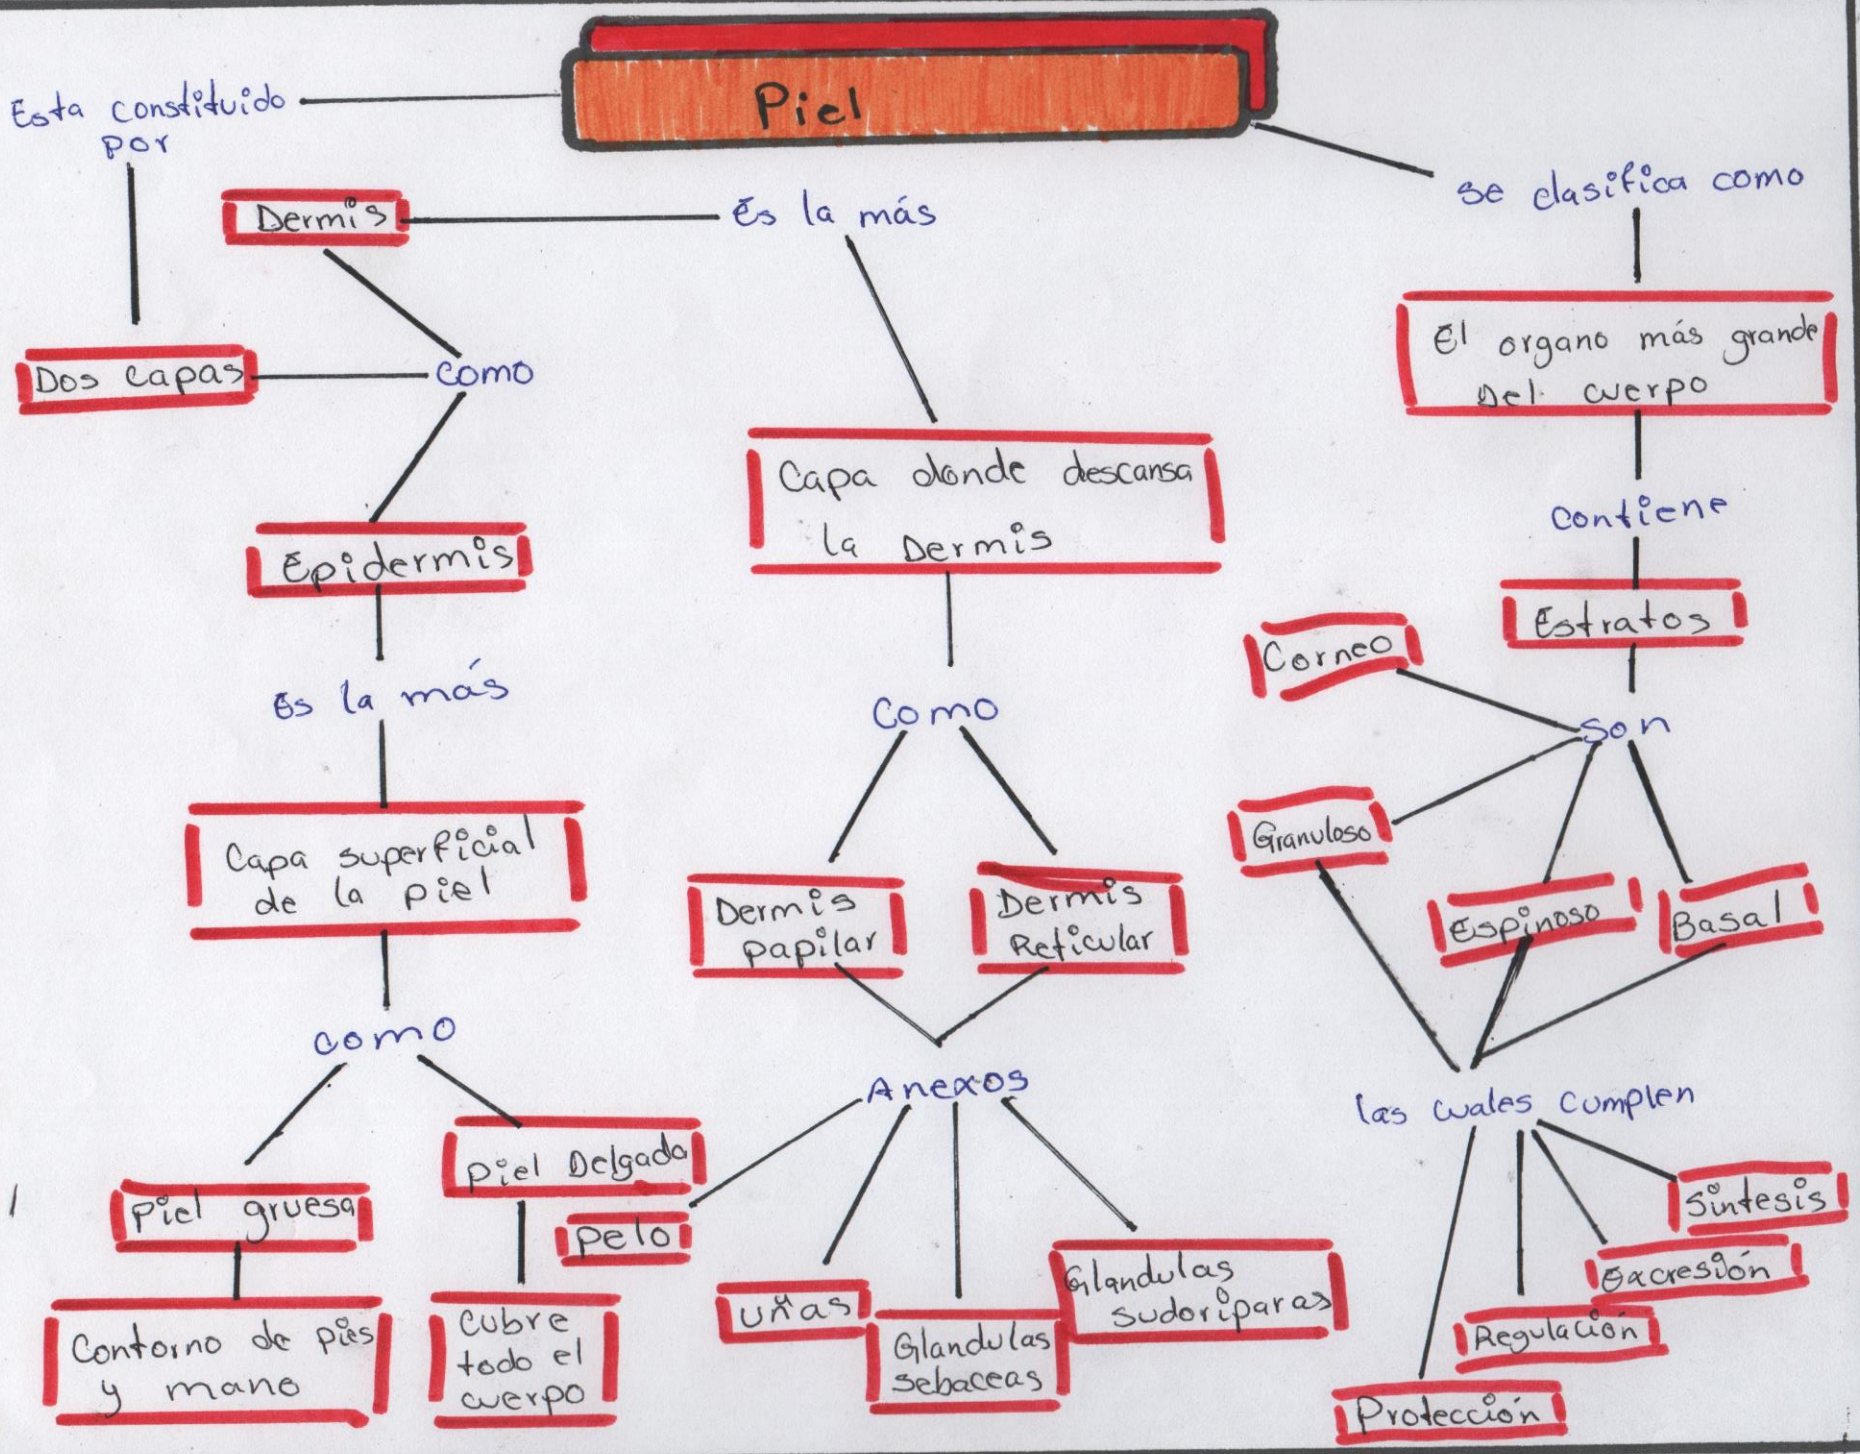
Piel

Esta constituido por

Dos capas

como

Dermis

Es la más

Capa donde descansa la Dermis

Como

Dermis papilar

Dermis Reticular

Anexos

Uñas

Glandulas sebaceas

Glandulas sudoriparas

Pelo

Epidermis

Es la más

Capa superficial de la piel

como

Piel gruesa

Contorno de pies y mano

Piel Delgada

Cubre todo el cuerpo

se clasifica como

El organo más grande del cuerpo

contiene

Estratos

Son

Corneo

Granuloso

Espinoso

Basal

las cuales cumplen

Protección

Regulación

Excresión

Sintesis